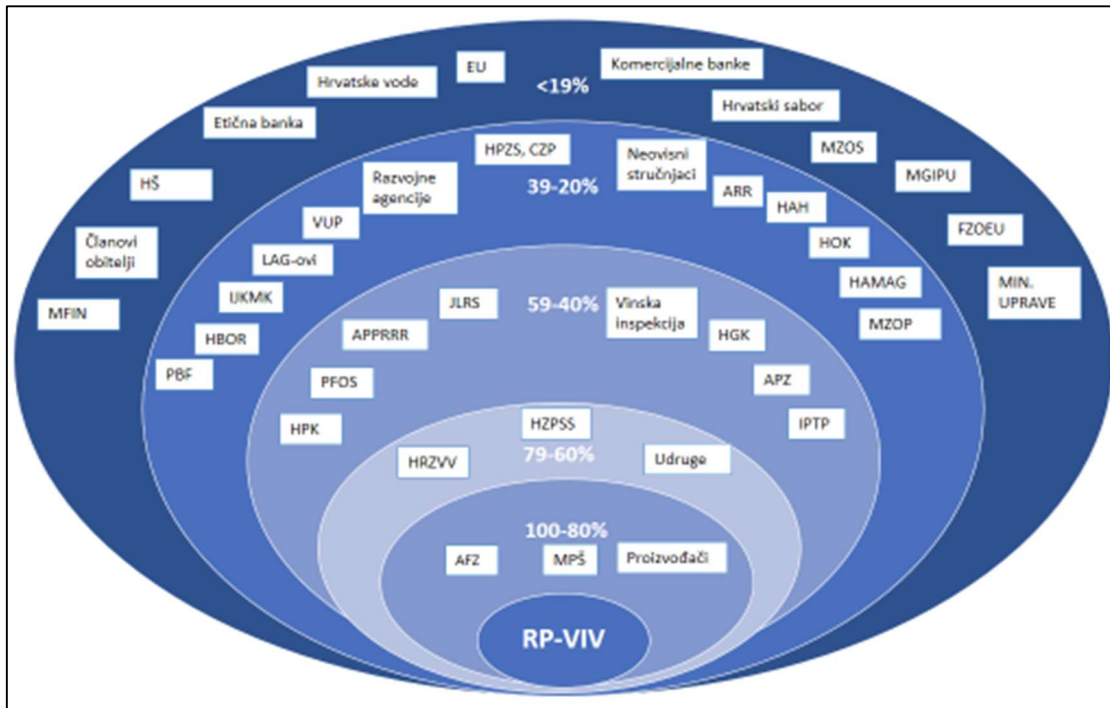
Hrvatske vode

EU

<19%

Komercijalne banke

Hrvatski sabor

Etična banka

MZOS

MGIPU

HŠ

FZOEU

Članovi obitelji

MIN. UPRAVE

MFIN

HPZS, CZP

Neovisni stručnjaci

39-20%

Razvojne agencije

ARR

HAH

VUP

HOK

LAG-ovi

HAMAG

UKMK

MZOP

HBOR

PBF

JLRS

59-40%

Vinska inspekcija

APPRRR

HGK

PFOS

APZ

HPK

IPTP

HZPSS

HRZVV

79-60%

Udruge

100-80%

AFZ

MPŠ

Proizvođači

RP-VIV